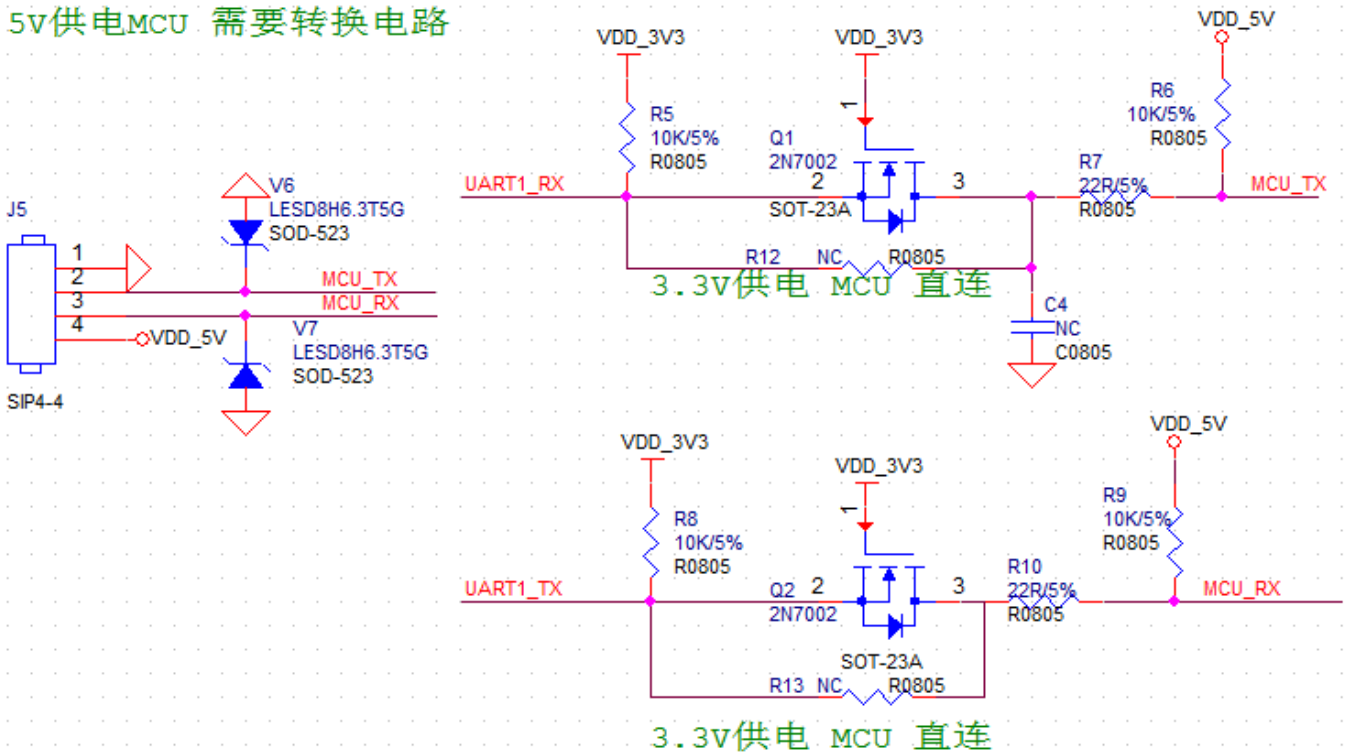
5V供电MCU 需要转换电路

J5
1
2
3
4
SIP4-4
VDD_5V
V6
LESD8H6.3T5G
SOD-523
MCU_TX
MCU_RX
V7
LESD8H6.3T5G
SOD-523

VDD_3V3
R5
10K/5%
R0805
UART1_RX
VDD_3V3
1
Q1
2N7002
2
3
SOT-23A
R12 NC R0805
3.3V供电 MCU 直连
VDD_5V
R6
10K/5%
R0805
R7
22R/5%
R0805
MCU_TX
C4
NC
C0805

VDD_3V3
R8
10K/5%
R0805
UART1_TX
VDD_3V3
1
Q2 2
2N7002
3
SOT-23A
R13 NC R0805
3.3V供电 MCU 直连
VDD_5V
R9
10K/5%
R0805
R10
22R/5%
R0805
MCU_RX